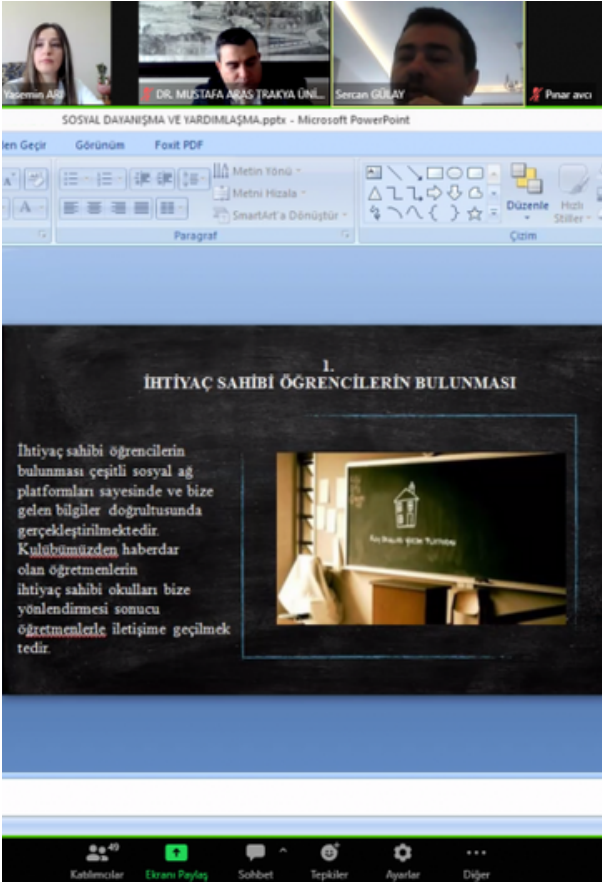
Yasemin ARI
DR. MUSTAFA ARAS TRAKYA ÜNİ...
Sercan GÜLAY
Pınar avcı

SOSYAL DAYANIŞMA VE YARDIMLAŞMA.pptx - Microsoft PowerPoint

len Geçir Görünüm Foxit PDF

Metin Yönü
Metni Hizala
SmartArt'a Dönüştür
Paragraf
Düzenle
Hızlı Stiller
Çizim

1.
İHTİYAÇ SAHİBİ ÖĞRENCİLERİN BULUNMASI

İhtiyaç sahibi öğrencilerin bulunması çeşitli sosyal ağ platformları sayesinde ve bize gelen bilgiler doğrultusunda gerçekleştirilmektedir. Kulübümüzden haberdar olan öğretmenlerin ihtiyaç sahibi okulları bize yönlendirmesi sonucu öğretmenlerle iletişime geçilmektedir.

Katılımcılar 49
Ekranı Paylaş
Sohbet
Tepkiler
Ayarlar
Diğer